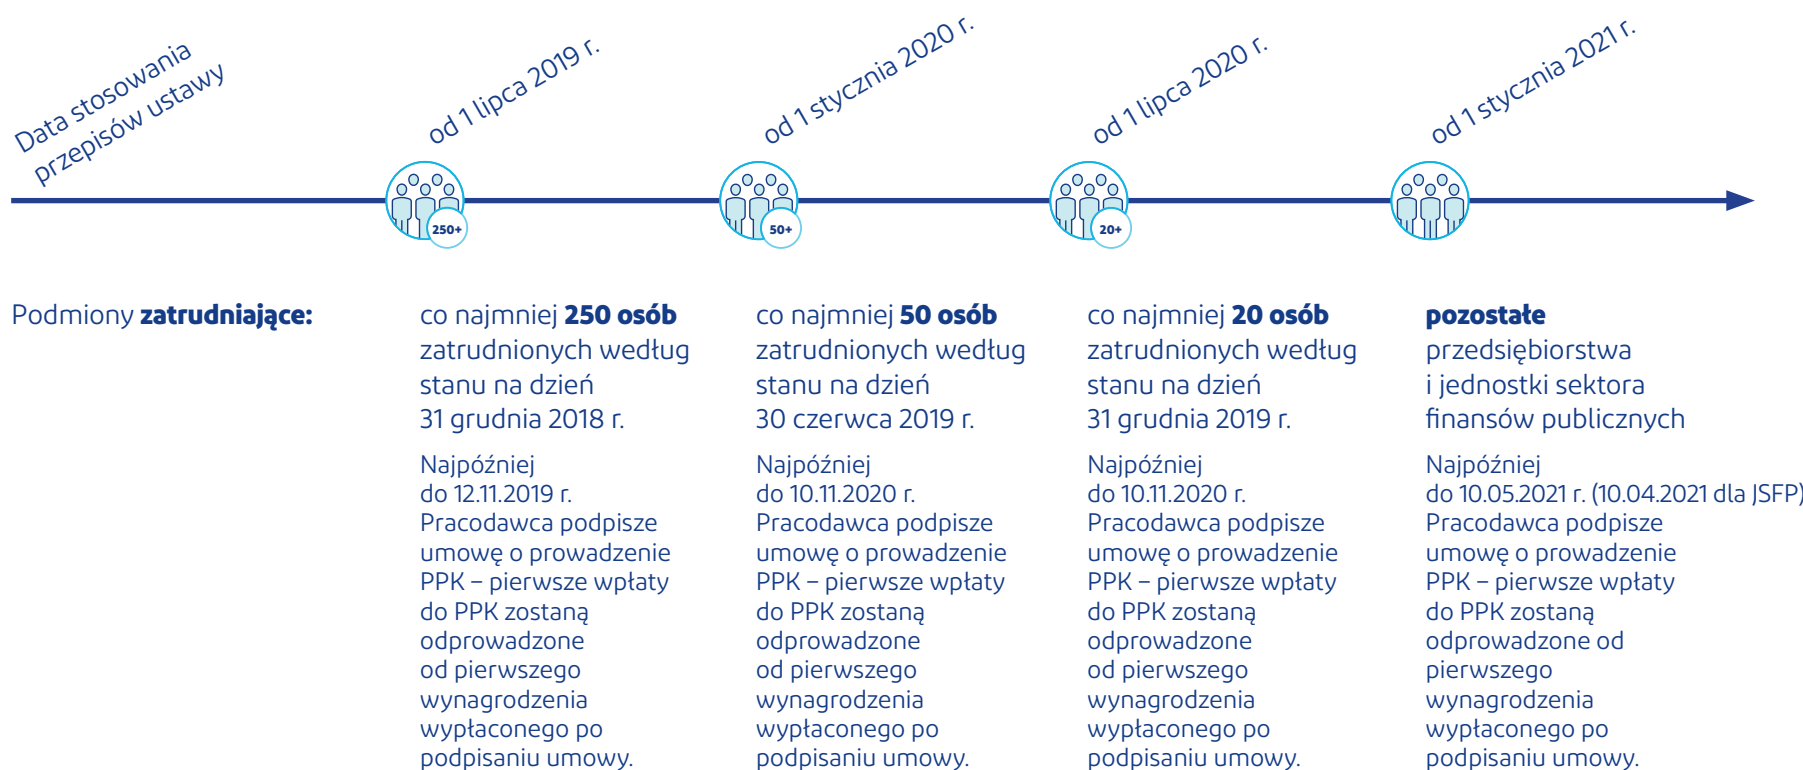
Data stosowania przepisów ustawy

od 1 lipca 2019 r.

od 1 stycznia 2020 r.

od 1 lipca 2020 r.

od 1 stycznia 2021 r.

250+

50+

20+

Podmiony **zatrudniające:**

co najmniej **250 osób** zatrudnionych według stanu na dzień 31 grudnia 2018 r.

Najpóźniej do 12.11.2019 r. Pracodawca podpisze umowę o prowadzenie PPK – pierwsze wpłaty do PPK zostaną odprowadzone od pierwszego wynagrodzenia wypłaconego po podpisaniu umowy.

co najmniej **50 osób** zatrudnionych według stanu na dzień 30 czerwca 2019 r.

Najpóźniej do 10.11.2020 r. Pracodawca podpisze umowę o prowadzenie PPK – pierwsze wpłaty do PPK zostaną odprowadzone od pierwszego wynagrodzenia wypłaconego po podpisaniu umowy.

co najmniej **20 osób** zatrudnionych według stanu na dzień 31 grudnia 2019 r.

Najpóźniej do 10.11.2020 r. Pracodawca podpisze umowę o prowadzenie PPK – pierwsze wpłaty do PPK zostaną odprowadzone od pierwszego wynagrodzenia wypłaconego po podpisaniu umowy.

**pozostałe** przedsiębiorstwa i jednostki sektora finansów publicznych

Najpóźniej do 10.05.2021 r. (10.04.2021 dla JSFP) Pracodawca podpisze umowę o prowadzenie PPK – pierwsze wpłaty do PPK zostaną odprowadzone od pierwszego wynagrodzenia wypłaconego po podpisaniu umowy.